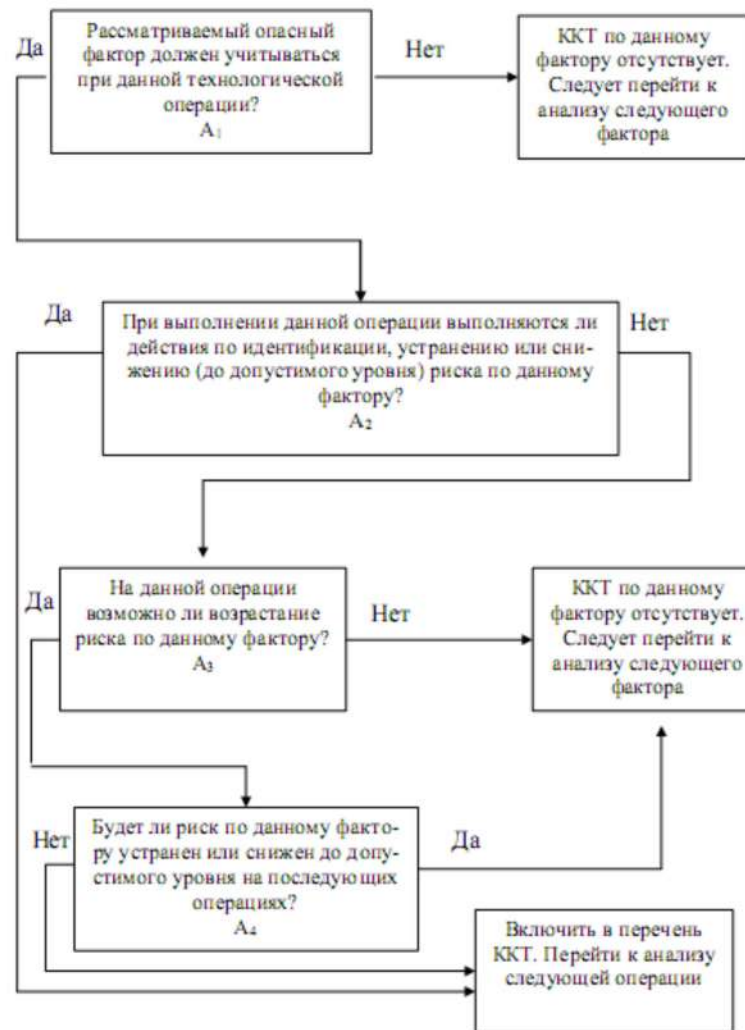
Да

Рассматриваемый опасный фактор должен учитываться при данной технологической операции?
$A_1$

Нет

ККТ по данному фактору отсутствует. Следует перейти к анализу следующего фактора

Да

При выполнении данной операции выполняются ли действия по идентификации, устранению или снижению (до допустимого уровня) риска по данному фактору?
$A_2$

Нет

Да

На данной операции возможно ли возрастание риска по данному фактору?
$A_3$

Нет

ККТ по данному фактору отсутствует. Следует перейти к анализу следующего фактора

Нет

Будет ли риск по данному фактору устранен или снижен до допустимого уровня на последующих операциях?
$A_4$

Да

Включить в перечень ККТ. Перейти к анализу следующей операции